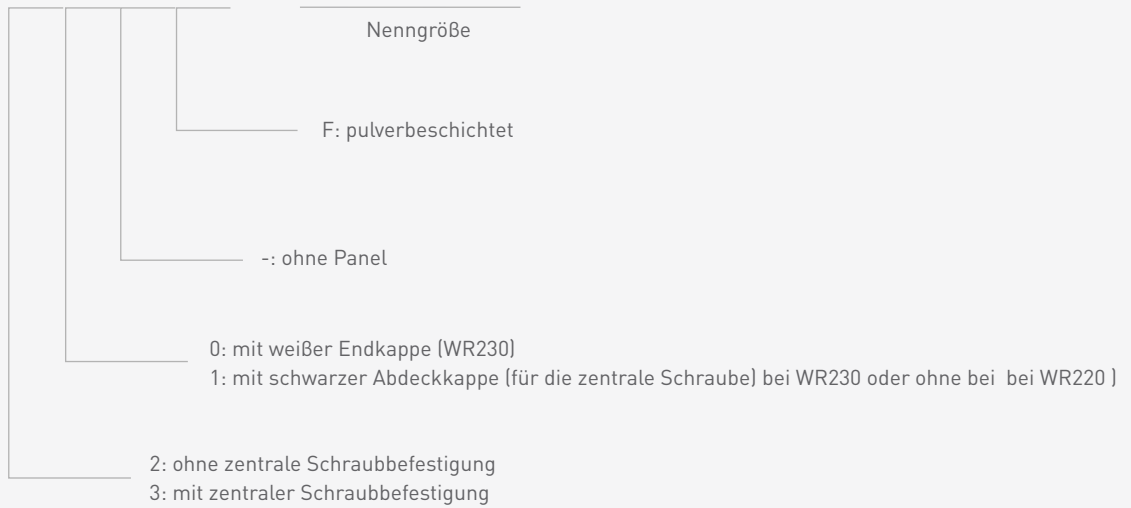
Nenngröße

F: pulverbeschichtet

-: ohne Panel

0: mit weißer Endkappe (WR230)
1: mit schwarzer Abdeckkappe (für die zentrale Schraube) bei WR230 oder ohne bei bei WR220 )

2: ohne zentrale Schraubbefestigung
3: mit zentraler Schraubbefestigung